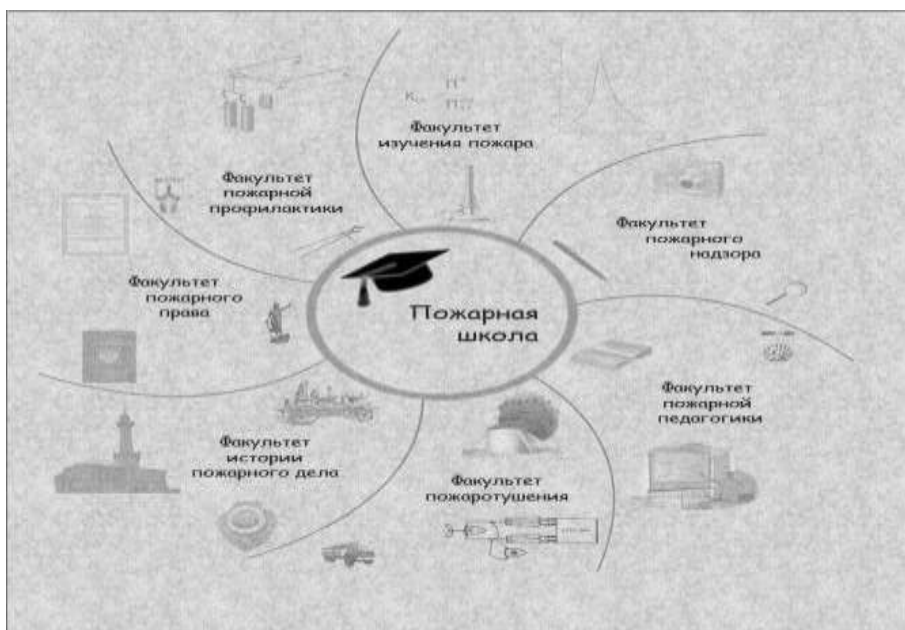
Пожарная школа

Факультет изучения пожара

Факультет пожарной профилактики

Факультет пожарного надзора

Факультет пожарного права

Факультет пожарной педагогики

Факультет истории пожарного дела

Факультет пожаротушения